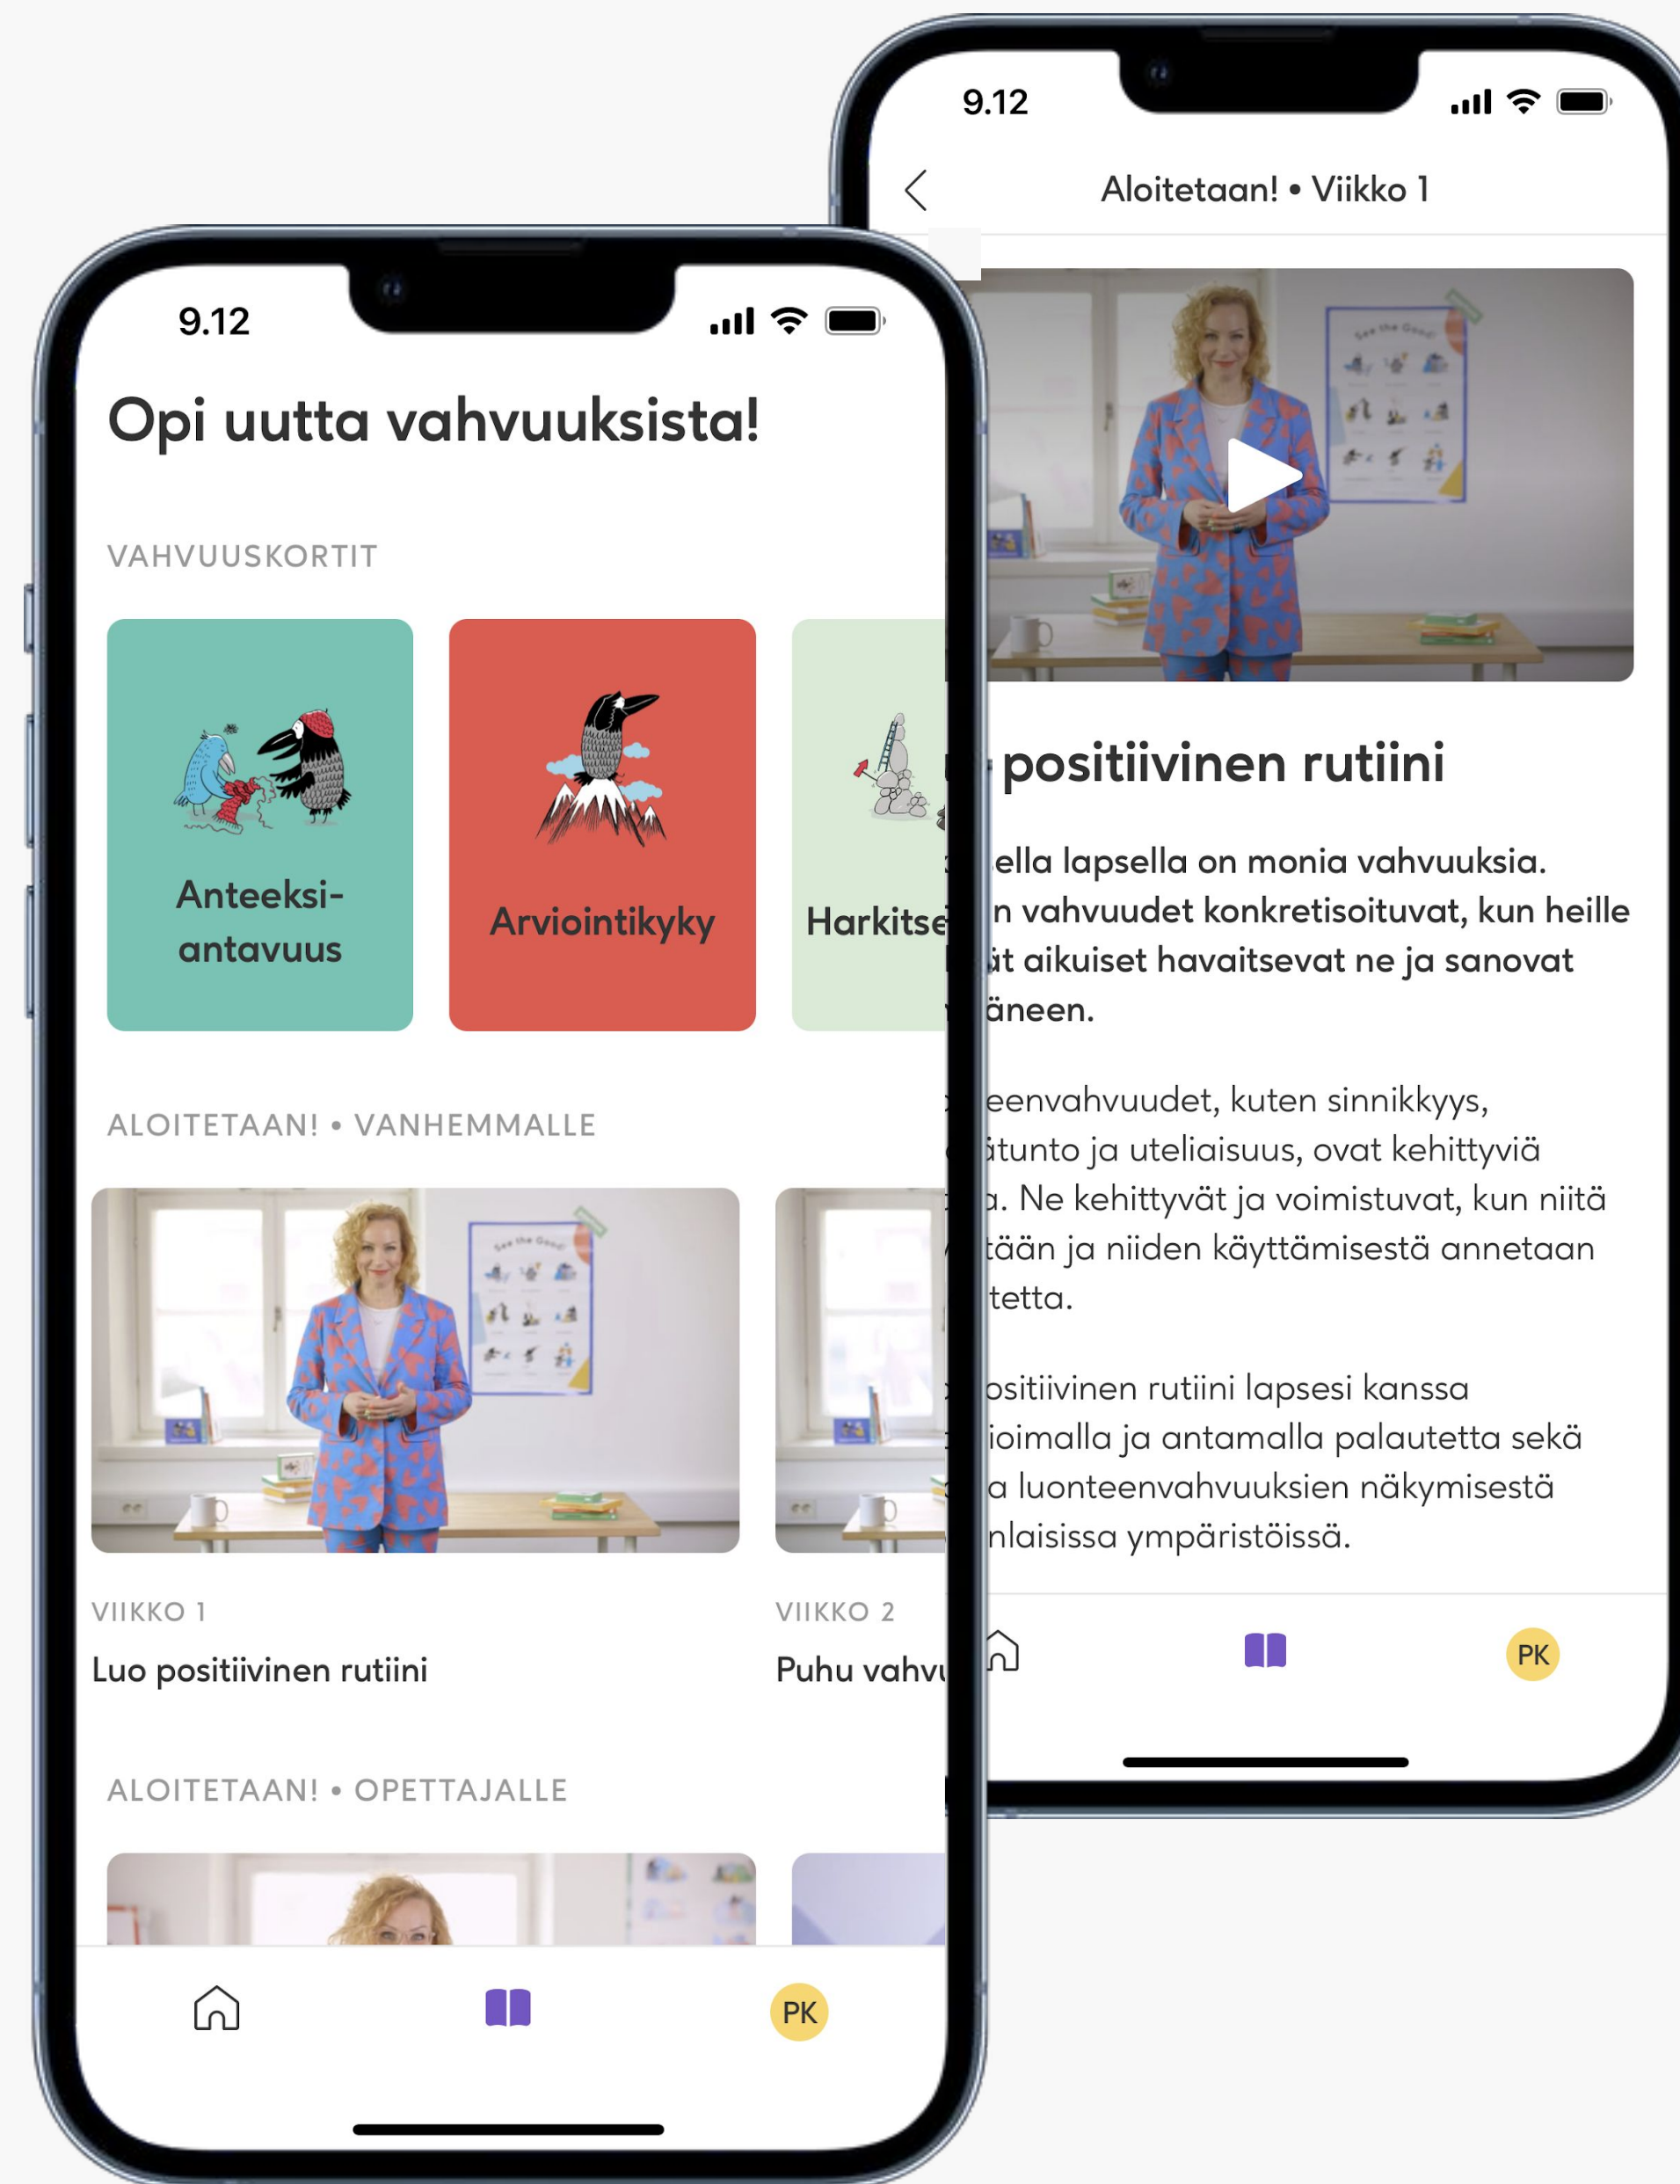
9.12

Opi uutta vahvuuksista!

VAHVUUSKORTIT

Anteeksiantavuus

Arviointikyky

Harkitse

ALOITETAAN! • VANHEMMALLE

VIIKKO 1

Luo positiivinen rutiini

VIIKKO 2

Puhu vahv

ALOITETAAN! • OPETTAJALLE

PK

9.12

Aloitetaan! • Viikko 1

positiivinen rutiini

ella lapsella on monia vahvuuksia. n vahvuudet konkretisoituvat, kun heille ät aikuiset havaitsevat ne ja sanovat äneen.

eenvahvuudet, kuten sinnikkyys, ätunto ja uteliaisuus, ovat kehittyviä a. Ne kehittyvät ja voimistuvat, kun niitä tään ja niiden käyttämisestä annetaan tetta.

ositiivinen rutiini lapsesi kanssa ioimalla ja antamalla palautetta sekä a luonteenvahvuuksien näkymisestä nlaisissa ympäristöissä.

PK